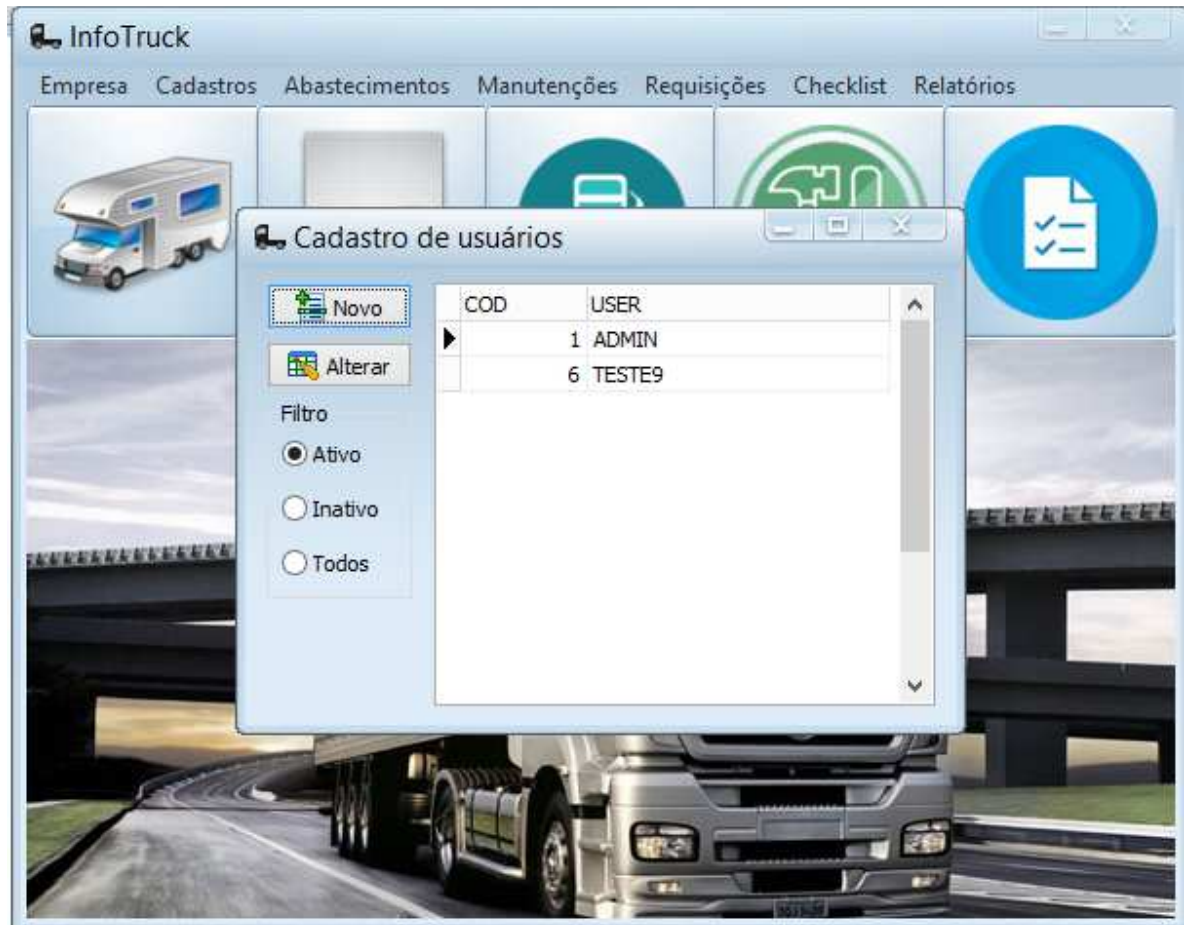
InfoTruck

Empresa Cadastros Abastecimentos Manutenções Requisições Checklist Relatórios

Cadastro de usuários

Novo

Alterar

Filtro

Ativo

Inativo

Todos

| COD | USER |
|---|---|
| 1 | ADMIN |
| 6 | TESTE9 |